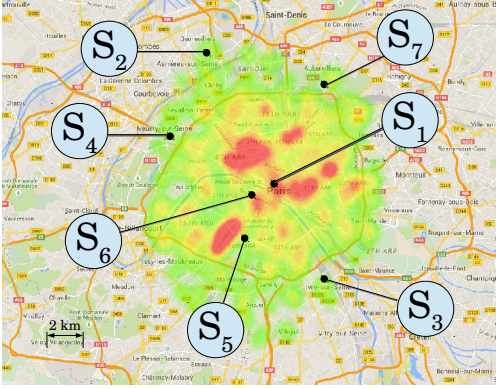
$S_2$

$S_7$

$S_4$

$S_1$

$S_6$

$S_5$

$S_3$

2 km

Saint-Denis

Aulnay-sous-Bois

Le Courneuve

Courbevoie

Neuilly-sur-Seine

Paris

Montreuil

Saint-Cloud

Fontenay-sous-Bois

Nogent-sur-Marne

Issy-les-Moulineaux

Clamart

Vitry-sur-Seine

Saint-Maur

Créteil

Le Plessis-Robinson

Châtenay-Malabry

Vaucresson

Noisy-le-Sec

Vélizy-Villacoublay

Bobigny

Boulogne-Billancourt